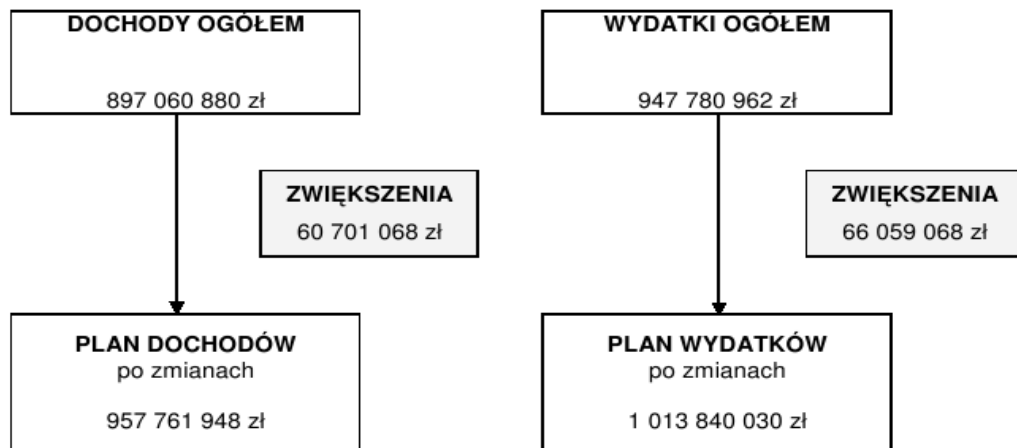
DOCHODY OGÓŁEM

897 060 880 zł

ZWIĘKSZENIA
60 701 068 zł

PLAN DOCHODÓW
po zmianach

957 761 948 zł

WYDATKI OGÓŁEM

947 780 962 zł

ZWIĘKSZENIA
66 059 068 zł

PLAN WYDATKÓW
po zmianach

1 013 840 030 zł